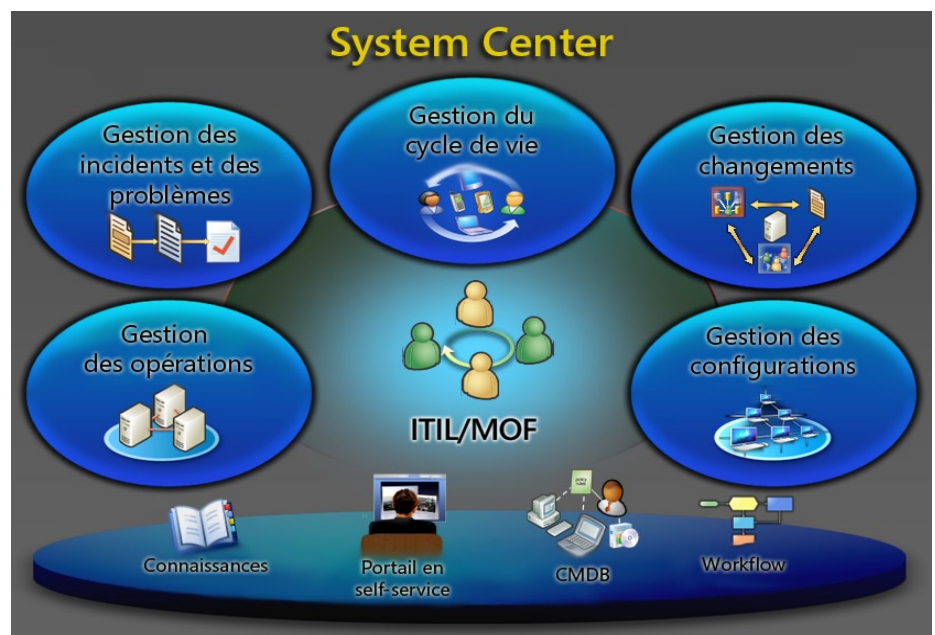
System Center

Gestion des incidents et des problèmes

Gestion du cycle de vie

Gestion des changements

Gestion des opérations

ITIL/MOF

Gestion des configurations

Connaissances

Portail en self-service

CMDB

Workflow